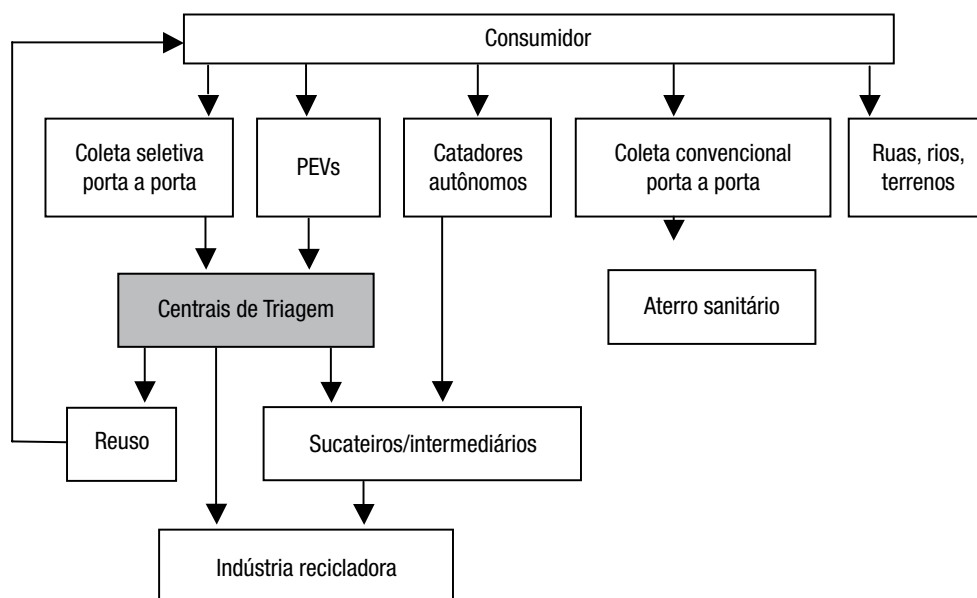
Consumidor

Coleta seletiva porta a porta

PEVs

Catadores autônomos

Coleta convencional porta a porta

Ruas, rios, terrenos

Centrais de Triagem

Aterro sanitário

Reuso

Sucateiros/intermediários

Indústria recicladora